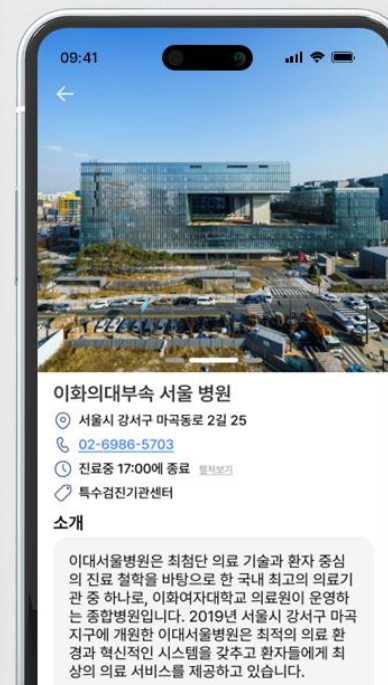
09:41

이화의대부속 서울 병원

서울시 강서구 마곡동로 2길 25

02-6986-5703

진료중 17:00에 종료 펼쳐보기

특수검진기관센터

소개

이대서울병원은 최첨단 의료 기술과 환자 중심의 진료 철학을 바탕으로 한 국내 최고의 의료기관 중 하나로, 이화여자대학교 의료원이 운영하는 종합병원입니다. 2019년 서울시 강서구 마곡지구에 개원한 이대서울병원은 최적의 의료 환경과 혁신적인 시스템을 갖추고 환자들에게 최상의 의료 서비스를 제공하고 있습니다.